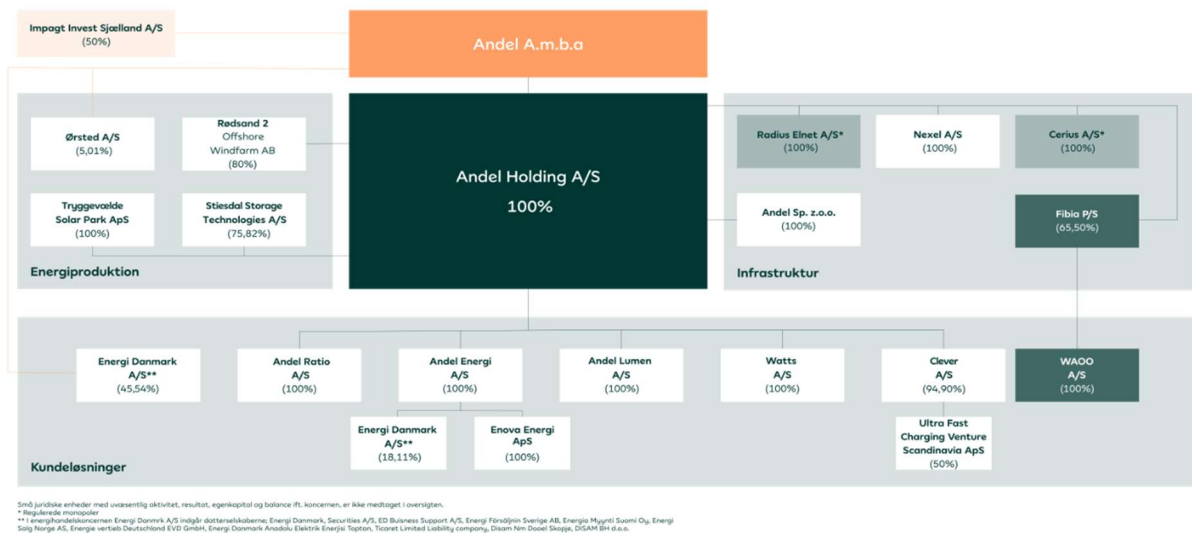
Impagt Invest Sjælland A/S
(50%)

Andel A.m.b.a

Ørsted A/S
(5,01%)

Rødsand 2
Offshore
Windfarm AB
(80%)

Tryggevælde
Solar Park ApS
(100%)

Stiesdal Storage
Technologies A/S
(75,82%)

Energiproduktion

Andel Holding A/S
100%

Radius Elnet A/S*
(100%)

Nexel A/S
(100%)

Cerius A/S*
(100%)

Andel Sp. z.o.o.
(100%)

Fibia P/S
(65,50%)

Infrastruktur

Energi Danmark
A/S**
(45,54%)

Andel Ratio
A/S
(100%)

Andel Energi
A/S
(100%)

Andel Lumen
A/S
(100%)

Watts
A/S
(100%)

Clever
A/S
(94,90%)

WAOO
A/S
(100%)

Energi Danmark
A/S**
(18,11%)

Enova Energi
ApS
(100%)

Ultra Fast
Charging Venture
Scandinavia ApS
(50%)

Kundeløsninger

Små juridiske enheder med uvæsentlig aktivitet, resultat, egenkapital og balance ift. koncernen, er ikke medtaget i oversigten.
* Regulerede monopoler
** I energihandelskoncernen Energi Danmrk A/S indgår datterselskaberne; Energi Danmark, Securities A/S, ED Buisness Support A/S, Energi Försäljnin Sverige AB, Energia Myynti Suomi Oy, Energi Salg Norge AS, Energie vertieb Deutschland EVD GmbH, Energi Danmark Anadolu Elektrik Enerjisi Toptan, Ticaret Limited Liability company, Disam Nm Dooel Skopje, DISAM BH d.o.o.